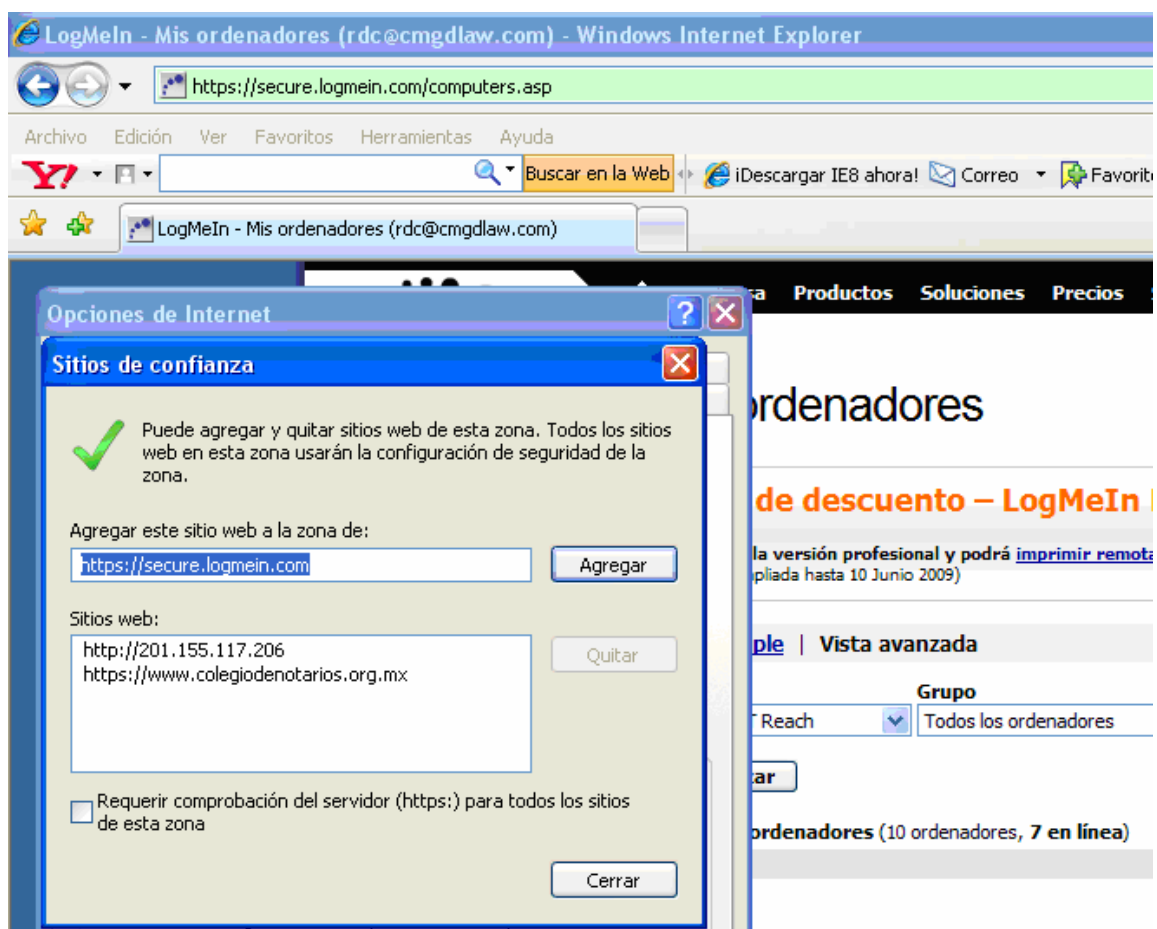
LogMeIn - Mis ordenadores (rdc@cmgdlaw.com) - Windows Internet Explorer

https://secure.logmein.com/computers.asp

Archivo Edición Ver Favoritos Herramientas Ayuda

Buscar en la Web ¡Descargar IE8 ahora! Correo Favorit

LogMeIn - Mis ordenadores (rdc@cmgdlaw.com)

a Productos Soluciones Precios

Opciones de Internet

Sitios de confianza

Puede agregar y quitar sitios web de esta zona. Todos los sitios web en esta zona usarán la configuración de seguridad de la zona.

Agregar este sitio web a la zona de:

https://secure.logmein.com

Agregar

Sitios web:

http://201.155.117.206
https://www.colegiodenotarios.org.mx

Quitar

Requerir comprobación del servidor (https:) para todos los sitios de esta zona

Cerrar

ordenadores

de descuento – LogMeIn

la versión profesional y podrá imprimir remota
pliada hasta 10 Junio 2009)

ple | Vista avanzada

Grupo

Reach

Todos los ordenadores

ar

ordenadores (10 ordenadores, 7 en línea)